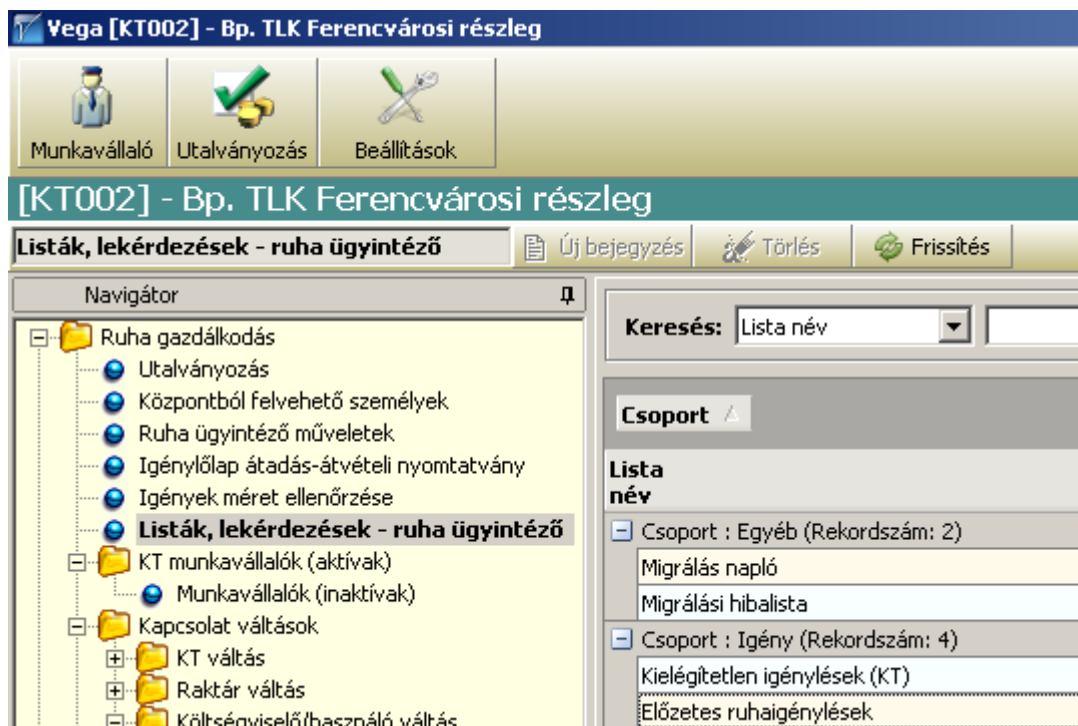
Vega [KT002] - Bp. TLK Ferencvárosi részleg

Munkavállaló
Utalványozás
Beállítások

[KT002] - Bp. TLK Ferencvárosi részleg

Listák, lekérdezések - ruha ügyintéző
Új bejegyzés
Törlés
Frissítés

Navigátor

Ruha gazdálkodás
Utalványozás
Központból felvehető személyek
Ruha ügyintéző műveletek
Igénylőlap átadás-átvételi nyomtatvány
Igények méret ellenőrzése
Listák, lekérdezések - ruha ügyintéző
KT munkavállalók (aktívak)
Munkavállalók (inaktívak)
Kapcsolat váltások
KT váltás
Raktár váltás
Költségviselő/használó váltás

Keresés: Lista név

Csoport

Lista név

Csoport : Egyéb (Rekordszám: 2)
Migrálás napló
Migrálási hibalista
Csoport : Igény (Rekordszám: 4)
Kielégítetlen igénylések (KT)
Előzetes ruhaigénylések